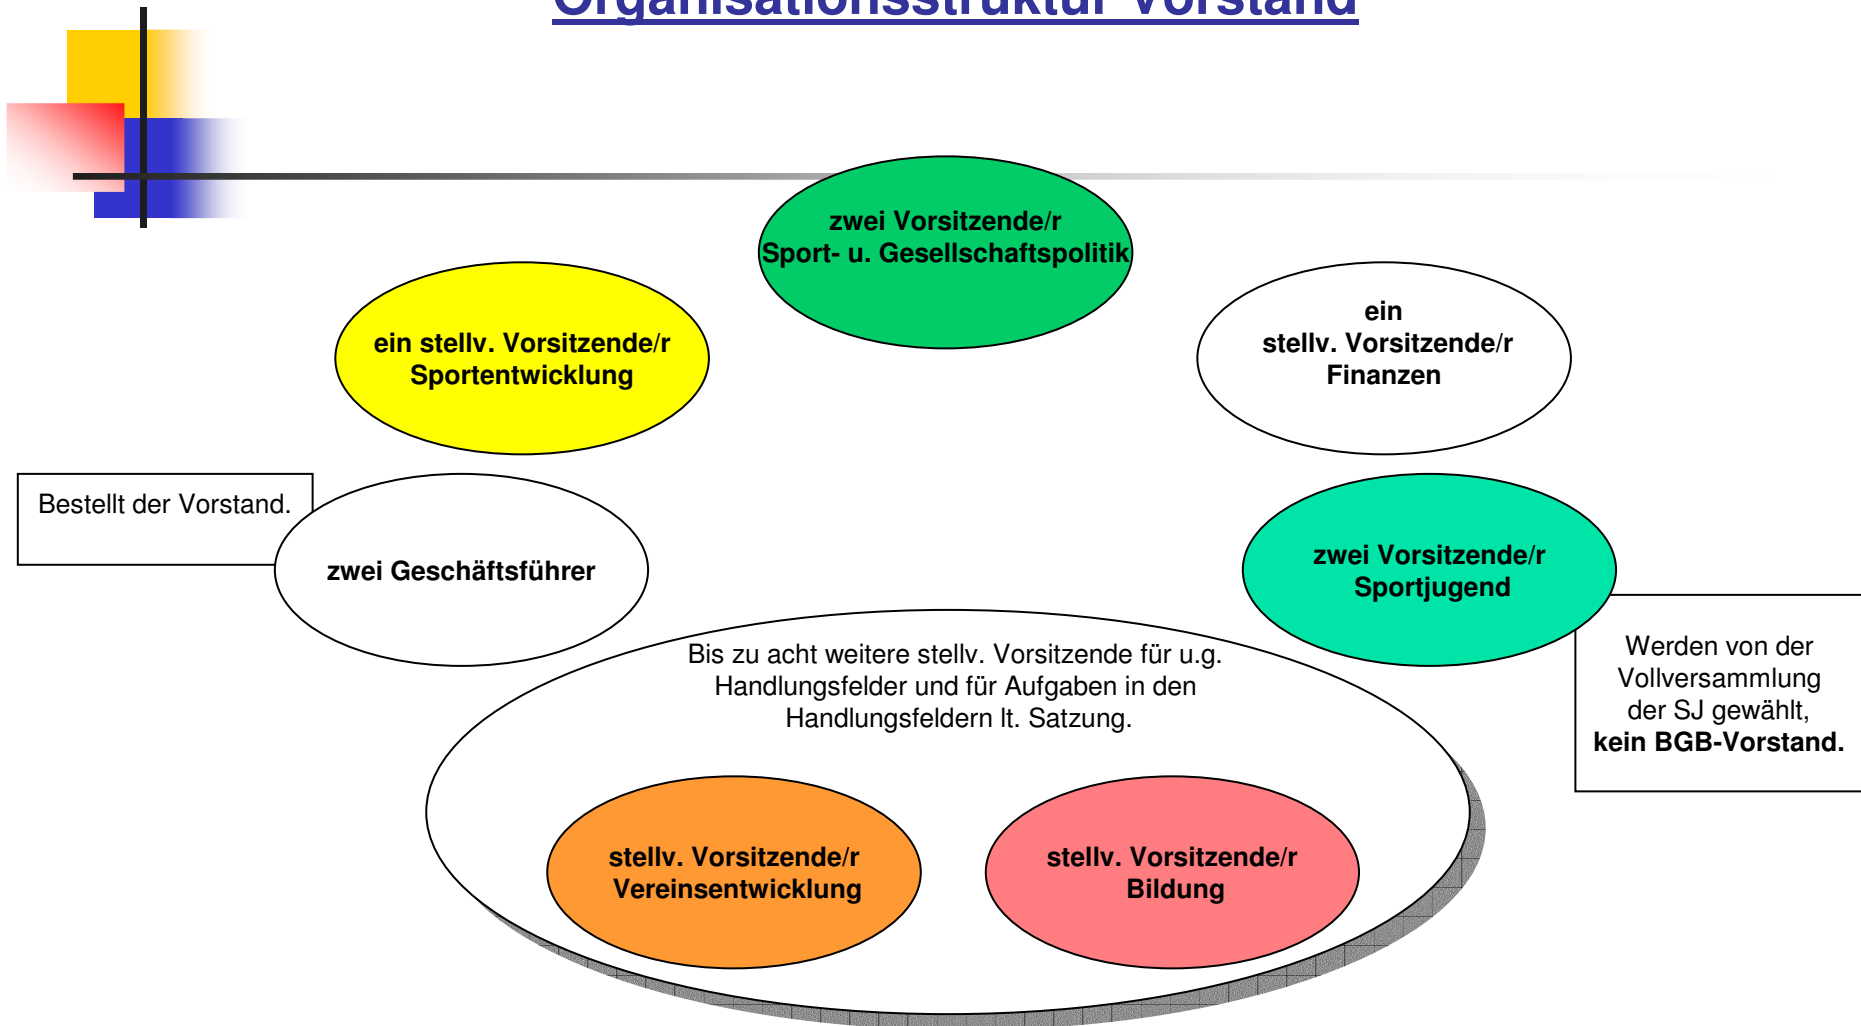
Organisationsstruktur Vorstand

zwei Vorsitzende/r
Sport- u. Gesellschaftspolitik

ein stellv. Vorsitzende/r
Sportentwicklung

ein
stellv. Vorsitzende/r
Finanzen

Bestellt der Vorstand.

zwei Geschäftsführer

zwei Vorsitzende/r
Sportjugend

Werden von der Vollversammlung der SJ gewählt,
**kein BGB-Vorstand.**

Bis zu acht weitere stellv. Vorsitzende für u.g. Handlungsfelder und für Aufgaben in den Handlungsfeldern lt. Satzung.

stellv. Vorsitzende/r
Vereinsentwicklung

stellv. Vorsitzende/r
Bildung